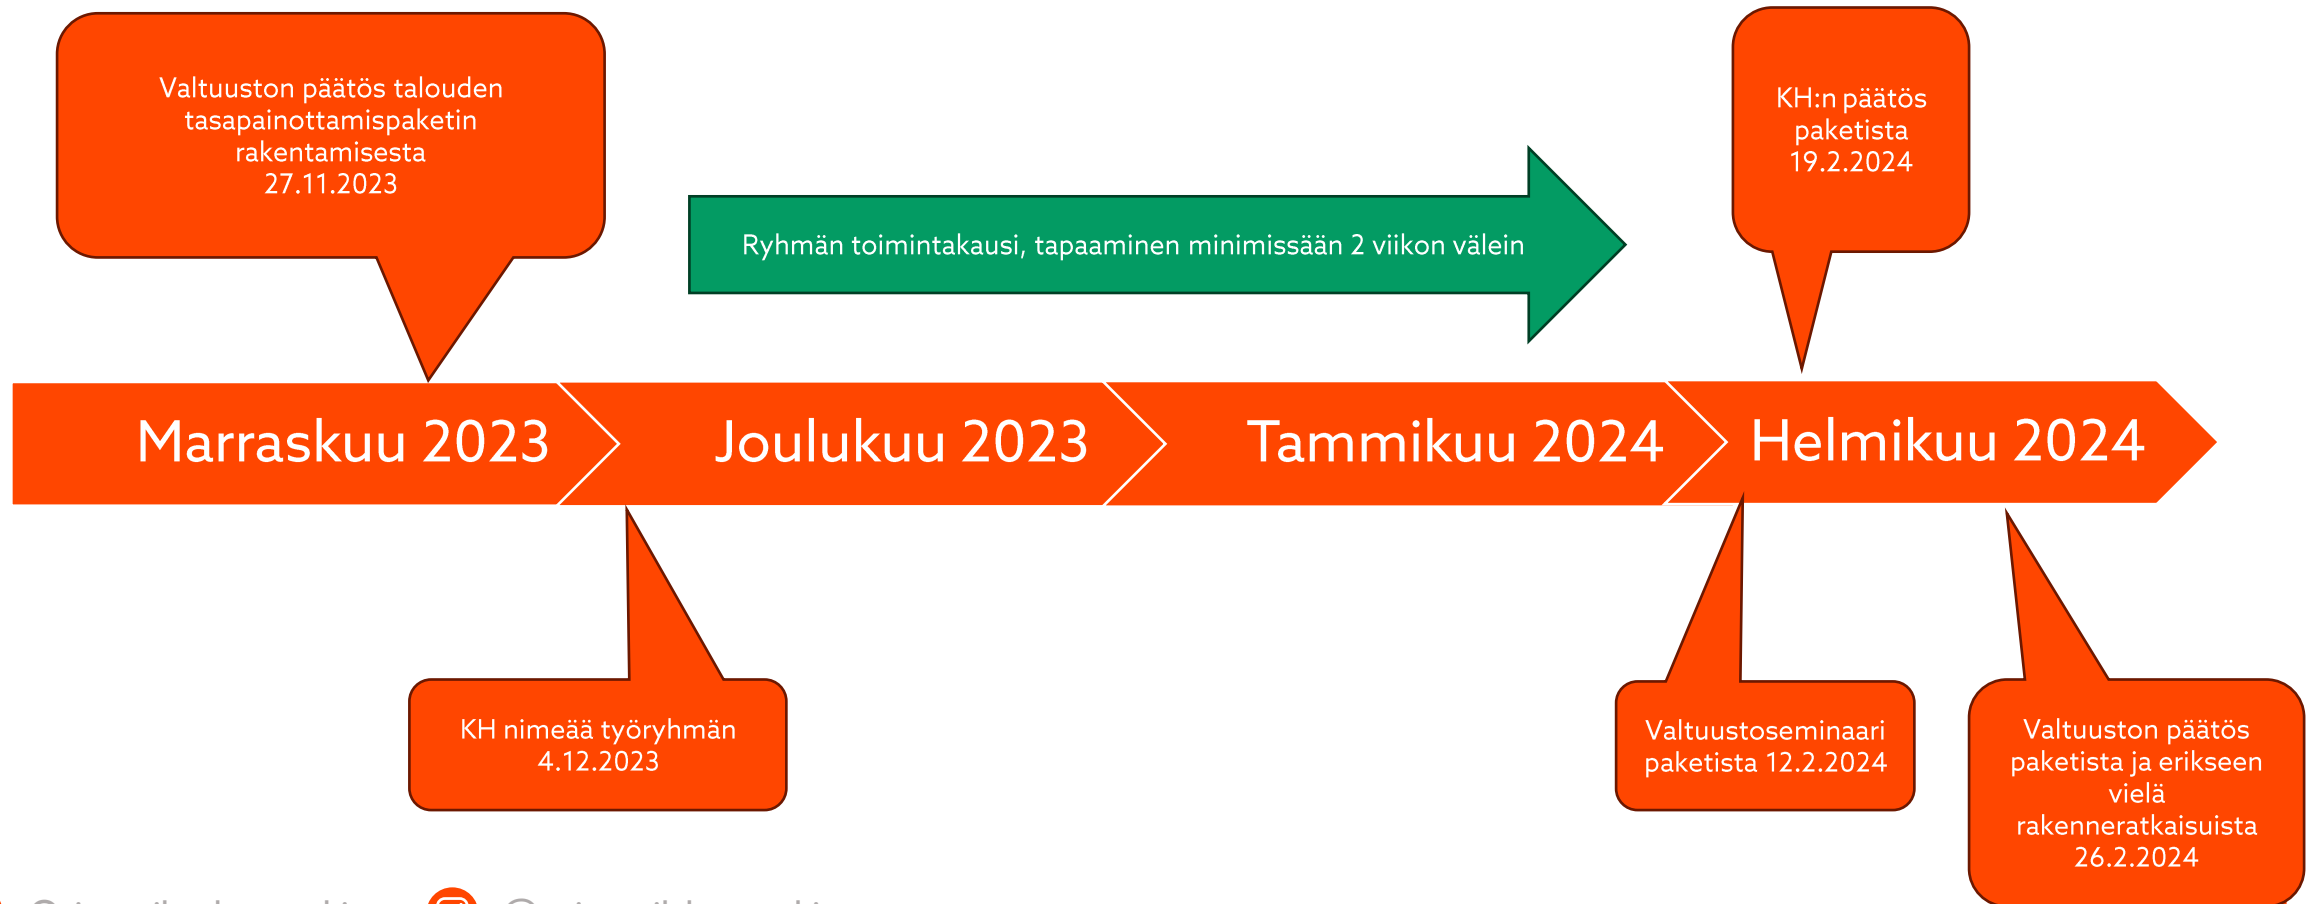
Valtuuston päätös talouden tasapainottamispaketin rakentamisesta 27.11.2023

Ryhmän toimintakausi, tapaaminen minimissään 2 viikon välein

KH:n päätös paketista 19.2.2024

Marraskuu 2023

Joulukuu 2023

Tammikuu 2024

Helmikuu 2024

KH nimeää työryhmän 4.12.2023

Valtuustoseminaari paketista 12.2.2024

Valtuuston päätös paketista ja erikseen vielä rakenneratkaisuista 26.2.2024

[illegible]